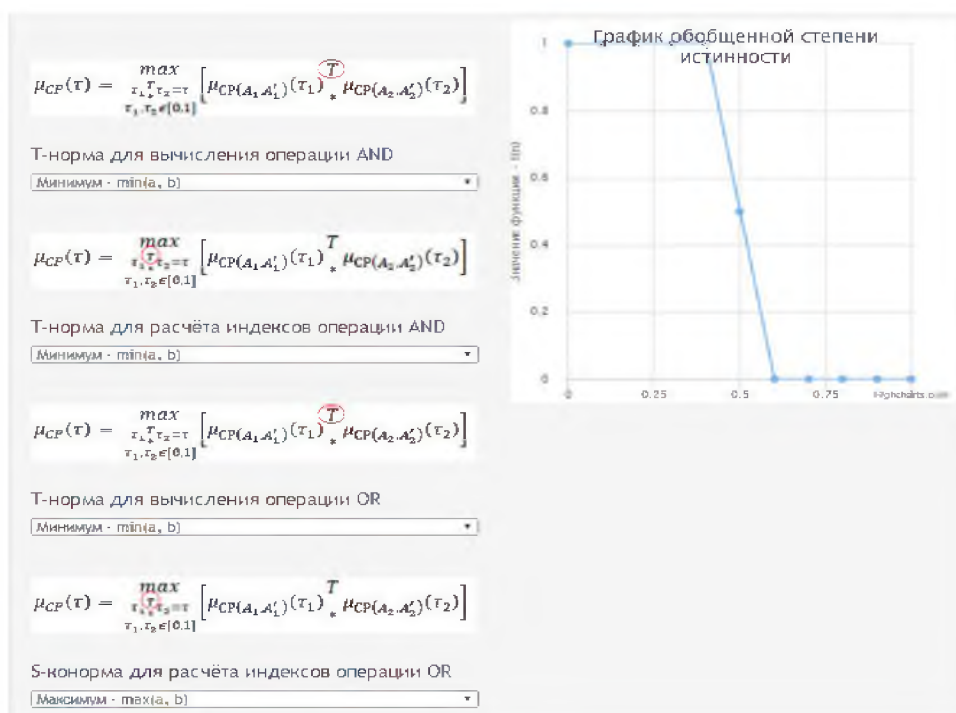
$\mu_{CP}(\tau) = \max_{\substack{\tau_1 T \tau_2 = \tau \\ \tau_1, \tau_2 \in [0,1]}} \left[ \mu_{CP(A_1 A_1')}(\tau_1) \overset{T}{*} \mu_{CP(A_2, A_2')}(\tau_2) \right]$

Т-норма для вычисления операции AND

Минимум - min(a, b)

$\mu_{CP}(\tau) = \max_{\substack{\tau_1 T \tau_2 = \tau \\ \tau_1, \tau_2 \in [0,1]}} \left[ \mu_{CP(A_1 A_1')}(\tau_1) \overset{T}{*} \mu_{CP(A_2, A_2')}(\tau_2) \right]$

Т-норма для расчёта индексов операции AND

Минимум - min(a, b)

$\mu_{CP}(\tau) = \max_{\substack{\tau_1 T \tau_2 = \tau \\ \tau_1, \tau_2 \in [0,1]}} \left[ \mu_{CP(A_1 A_1')}(\tau_1) \overset{T}{*} \mu_{CP(A_2, A_2')}(\tau_2) \right]$

Т-норма для вычисления операции OR

Минимум - min(a, b)

$\mu_{CP}(\tau) = \max_{\substack{\tau_1 T \tau_2 = \tau \\ \tau_1, \tau_2 \in [0,1]}} \left[ \mu_{CP(A_1 A_1')}(\tau_1) \overset{T}{*} \mu_{CP(A_2, A_2')}(\tau_2) \right]$

S-конорма для расчёта индексов операции OR

Максимум - max(a, b)

График обобщенной степени истинности

Значение функции - f(t)

1
0.8
0.6
0.4
0.2
0

0
0.25
0.5
0.75

Highcharts.com